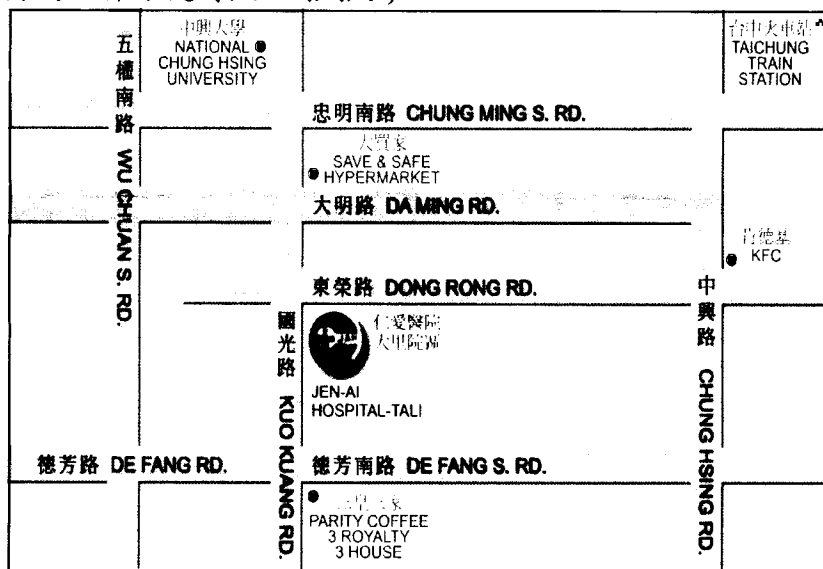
中興大學
NATIONAL
CHUNG HSING
UNIVERSITY

台中火車站
TAICHUNG
TRAIN
STATION

五權南路 WU CHUAN S. RD.

忠明南路 CHUNG MING S. RD.

大買家
SAVE & SAFE
HYPERMARKET

大明路 DA MING RD.

肯德基
KFC

東榮路 DONG RONG RD.

中興路 CHUNG HSING RD.

國光路 KUO KUANG RD.

仁愛醫院
大里院區
JEN-AI
HOSPITAL-TALI

德芳路 DE FANG RD.

德芳南路 DE FANG S. RD.

三皇三家
PARITY COFFEE
3 ROYALTY
3 HOUSE